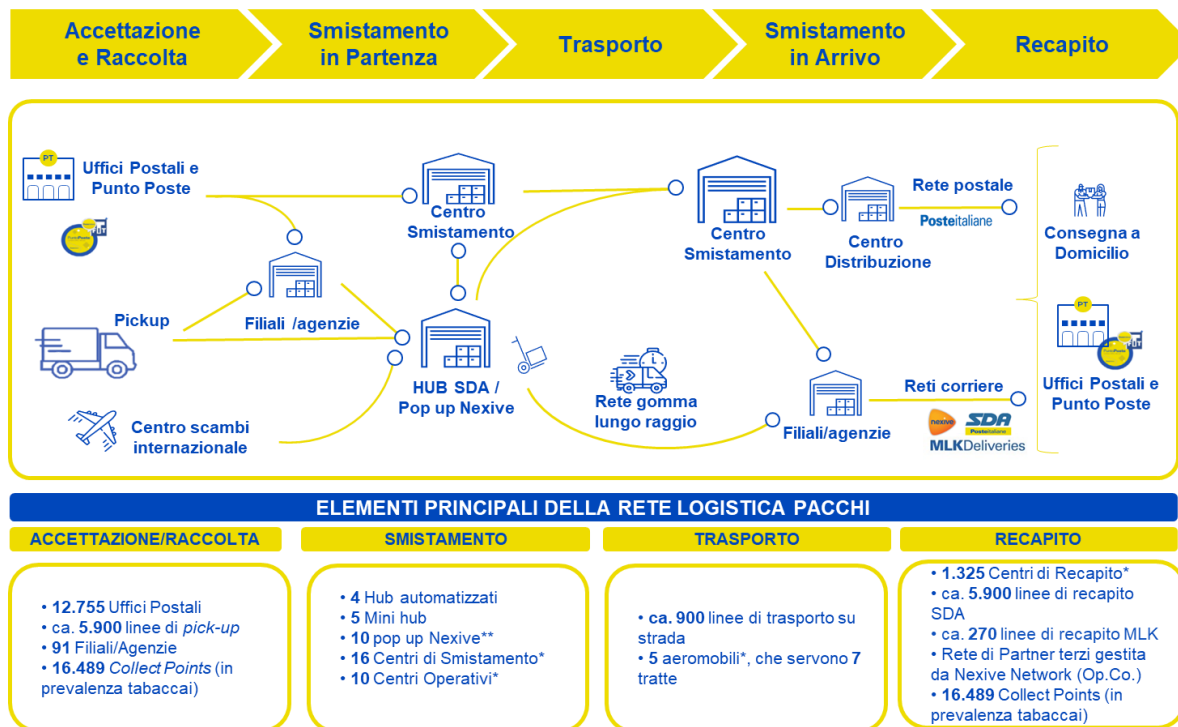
Accettazione e Raccolta

Smistamento in Partenza

Trasporto

Smistamento in Arrivo

Recapito

PT

Uffici Postali e Punto Poste

Centro Smistamento

Filiali /agenzie

Pickup

HUB SDA / Pop up Nexive

Centro scambi internazionale

Centro Smistamento

Rete gomma lungo raggio

Centro Distribuzione

Rete postale

Posteitaliane

Filiali/agenzie

Reti corriere

nexive

SDA

MLKDeliveries

Consegna a Domicilio

PT

Uffici Postali e Punto Poste

ELEMENTI PRINCIPALI DELLA RETE LOGISTICA PACCHI

ACCETTAZIONE/RACCOLTA

• 12.755 Uffici Postali
• ca. 5.900 linee di pick-up
• 91 Filiali/Agenzie
• 16.489 Collect Points (in prevalenza tabaccai)

SMISTAMENTO

• 4 Hub automatizzati
• 5 Mini hub
• 10 pop up Nexive**
• 16 Centri di Smistamento*
• 10 Centri Operativi*

TRASPORTO

• ca. 900 linee di trasporto su strada
• 5 aeromobili*, che servono 7 tratte

RECAPITO

• 1.325 Centri di Recapito*
• ca. 5.900 linee di recapito SDA
• ca. 270 linee di recapito MLK
• Rete di Partner terzi gestita da Nexive Network (Op.Co.)
• 16.489 Collect Points (in prevalenza tabaccai)